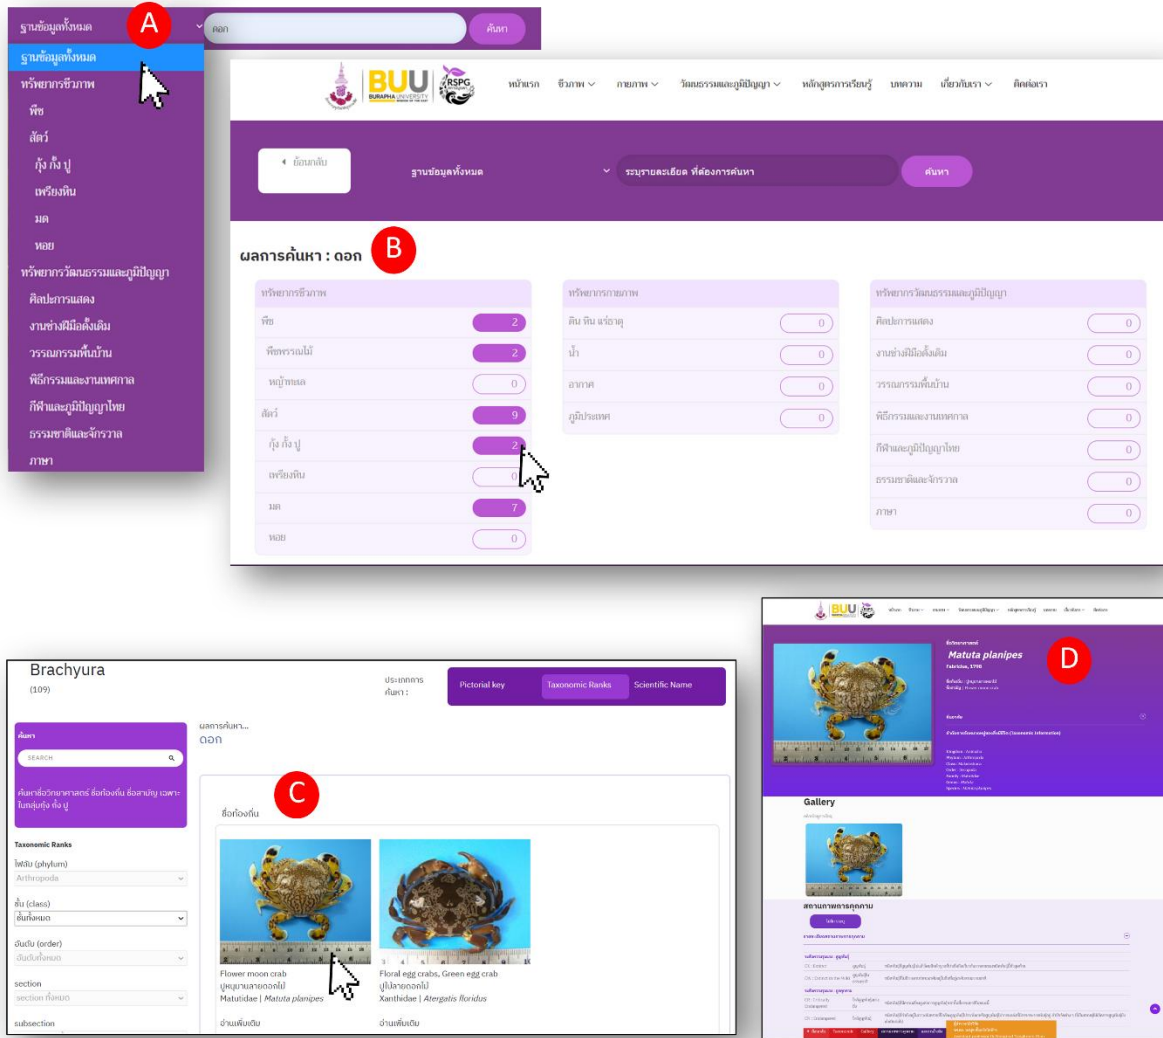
ฐานข้อมูลทั้งหมด A ดอก ค้นหา

ฐานข้อมูลทั้งหมด
ทรัพยากรชีวภาพ
พืช
สัตว์
กุ้ง กั้ง ปู
เพรียงหิน
มด
หอย
ทรัพยากรวัฒนธรรมและภูมิปัญญา
ศิลปการแสดง
งานช่างฝีมือดั้งเดิม
วรรณกรรมพื้นบ้าน
พิธีกรรมและงานเทศกาล
กีฬาและภูมิปัญญาไทย
ธรรมชาติและจักรวาล
ภาษา

BUU BURAPHA UNIVERSITY RSPG
หน้าแรก ชีวภาพ กายภาพ วัฒนธรรมและภูมิปัญญา หลักสูตรการเรียนรู้ บทความ เกี่ยวกับเรา ติดต่อเรา

ย้อนกลับ ฐานข้อมูลทั้งหมด ระบุรายละเอียด ที่ต้องการค้นหา ค้นหา

ผลการค้นหา : ดอก B

| ทรัพยากรชีวภาพ | |
|---|---|
| พืช | 2 |
| พืชพรรณไม้ | 2 |
| หญ้าทะเล | 0 |
| สัตว์ | 9 |
| กุ้ง กั้ง ปู | 2 |
| เพรียงหิน | 0 |
| มด | 7 |
| หอย | 0 |

| ทรัพยากรกายภาพ | |
|---|---|
| ดิน หิน แร่ธาตุ | 0 |
| น้ำ | 0 |
| อากาศ | 0 |
| ภูมิประเทศ | 0 |

| ทรัพยากรวัฒนธรรมและภูมิปัญญา | |
|---|---|
| ศิลปการแสดง | 0 |
| งานช่างฝีมือดั้งเดิม | 0 |
| วรรณกรรมพื้นบ้าน | 0 |
| พิธีกรรมและงานเทศกาล | 0 |
| กีฬาและภูมิปัญญาไทย | 0 |
| ธรรมชาติและจักรวาล | 0 |
| ภาษา | 0 |

Brachyura
(109)
ประเภทการค้นหา : Pictorial key Taxonomic Ranks Scientific Name

ค้นหา
SEARCH
ค้นหาชื่อวิทยาศาสตร์ ชื่อท้องถิ่น ชื่อสามัญ เฉพาะในกลุ่มกุ้ง กั้ง ปู

Taxonomic Ranks
ไฟลัม (phylum)
Arthropoda
ชั้น (class)
ชั้นทั้งหมด
อันดับ (order)
อันดับทั้งหมด
section
section ทั้งหมด
subsection

ผลการค้นหา...
ดอก
C
ชื่อท้องถิ่น

Flower moon crab
ปูหมาบลายดอกไม้
Matutidae | Matuta planipes
อ่านเพิ่มเติม

Floral egg crabs, Green egg crab
ปูใบ้ลายดอกไม้
Xanthidae | Atergatis floridus
อ่านเพิ่มเติม

Matuta planipes
Fabricius, 1798
D
Gallery
สถานภาพการคุกคาม